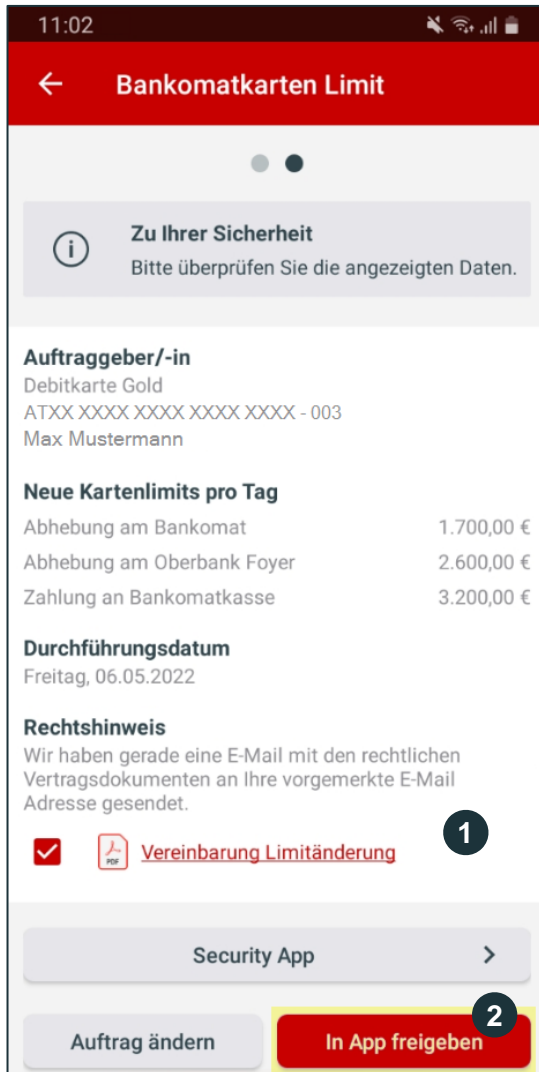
11:02

Bankomatkarten Limit

Zu Ihrer Sicherheit
Bitte überprüfen Sie die angezeigten Daten.

Auftraggeber/-in
Debitkarte Gold
ATXX XXXX XXXX XXXX XXXX - 003
Max Mustermann

Neue Kartenlimits pro Tag

| Abhebung am Bankomat | 1.700,00 € |
|---|---|
| Abhebung am Oberbank Foyer | 2.600,00 € |
| Zahlung an Bankomatkasse | 3.200,00 € |

Durchführungsdatum
Freitag, 06.05.2022

Rechtshinweis
Wir haben gerade eine E-Mail mit den rechtlichen Vertragsdokumenten an Ihre vorgemerkte E-Mail Adresse gesendet.

1

PDF Vereinbarung Limitänderung

Security App

2

Auftrag ändern

In App freigeben